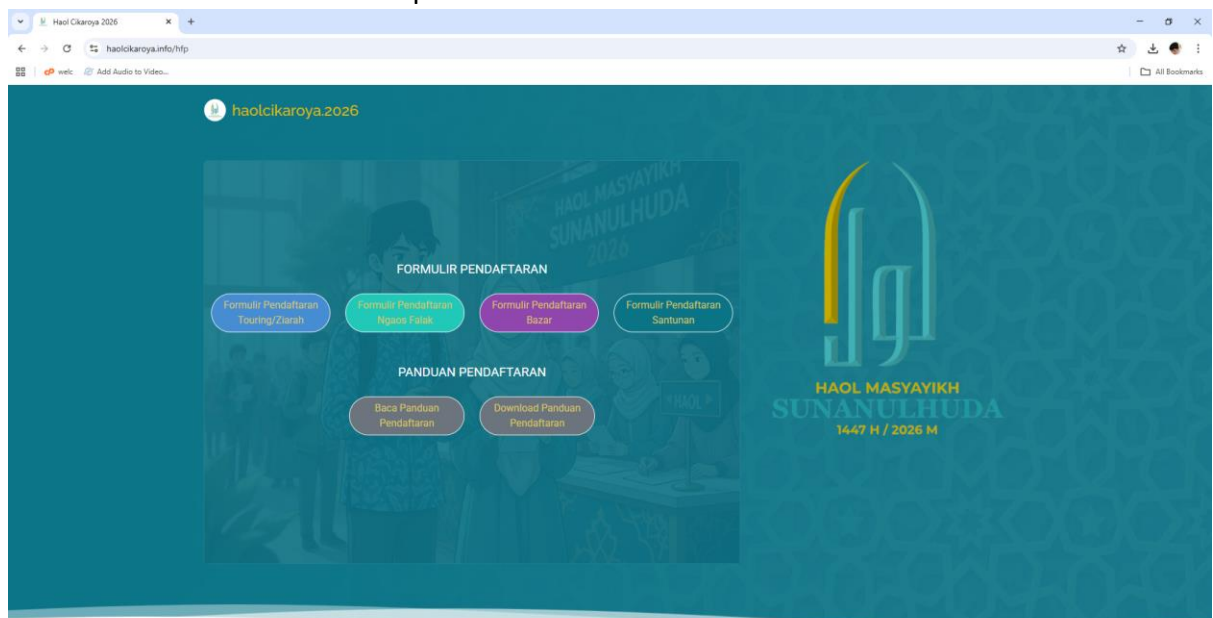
Haol Cikaroya 2026
haolcikaroya.info/hfp
welc
Add Audio to Video...
All Bookmarks

haolcikaroya.2026

HAOL MASYAYIKH
SUNANULHUDA
2026

FORMULIR PENDAFTARAN

Formulir Pendaftaran Touring/Ziarah
Formulir Pendaftaran Ngaos Falak
Formulir Pendaftaran Bazar
Formulir Pendaftaran Santunan

PANDUAN PENDAFTARAN

Baca Panduan Pendaftaran
Download Panduan Pendaftaran

HAOL

HAOL MASYAYIKH
SUNANULHUDA
1447 H / 2026 M